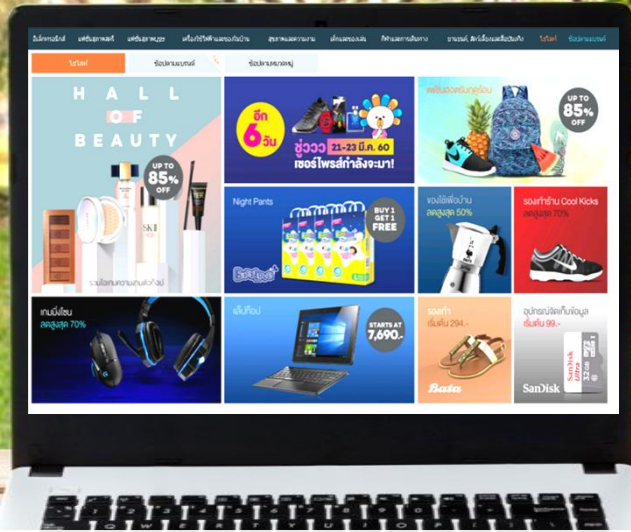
HALL OF BEAUTY

UP TO 85% OFF

SK-II

อีก 6 วัน

ช้อป 21-23 มี.ค. 60

เซอร์ไพรส์กำลังจะมา!

UP TO 85% OFF

Night Pants

BUY 1 GET 1 FREE

ของใช้เพื่อบ้าน ลดสูงสุด 50%

รองเท้าร้าน Cool Kicks ลดสูงสุด 70%

เกมมิ่งเกียร์ ลดสูงสุด 70%

แล็ปท็อป

STARTS AT 7,690.-

รองเท้า เริ่มต้น 294.-

Bata

อุปกรณ์จัดเก็บข้อมูล เริ่มต้น 99.-

SanDisk